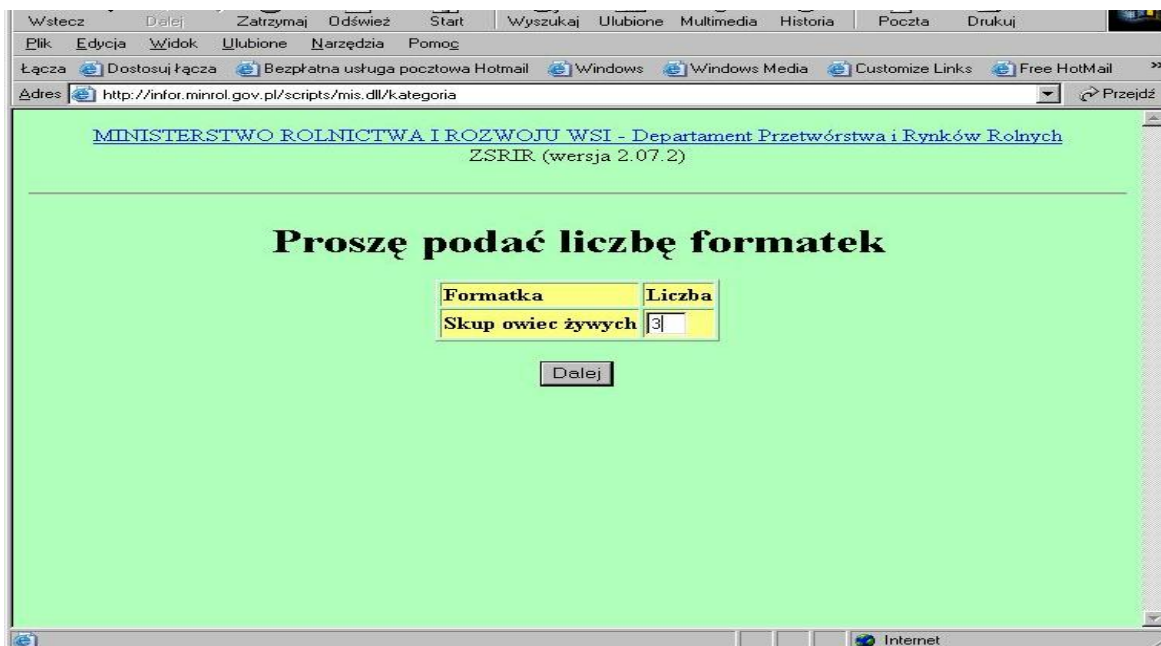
Wstecz Dalej Zatrzymaj Odśwież Start Wyszukaj Ulubione Multimedia Historia Poczta Drukuj

Plik Edycja Widok Ulubione Narzędzia Pomoc

Łącza Dostosuj łącza Bezpłatna usługa pocztowa Hotmail Windows Windows Media Customize Links Free HotMail

Adres http://infor.minrol.gov.pl/scripts/mis.dll/kategoria Przejdź

MINISTERSTWO ROLNICTWA I ROZWOJU WSI - Departament Przetwórstwa i Rynków Rolnych
ZSRIR (wersja 2.07.2)

Proszę podać liczbę formatek

| Formatka | Liczba |
|---|---|
| Skup owiec żywych | 3 |

Dalej

Internet